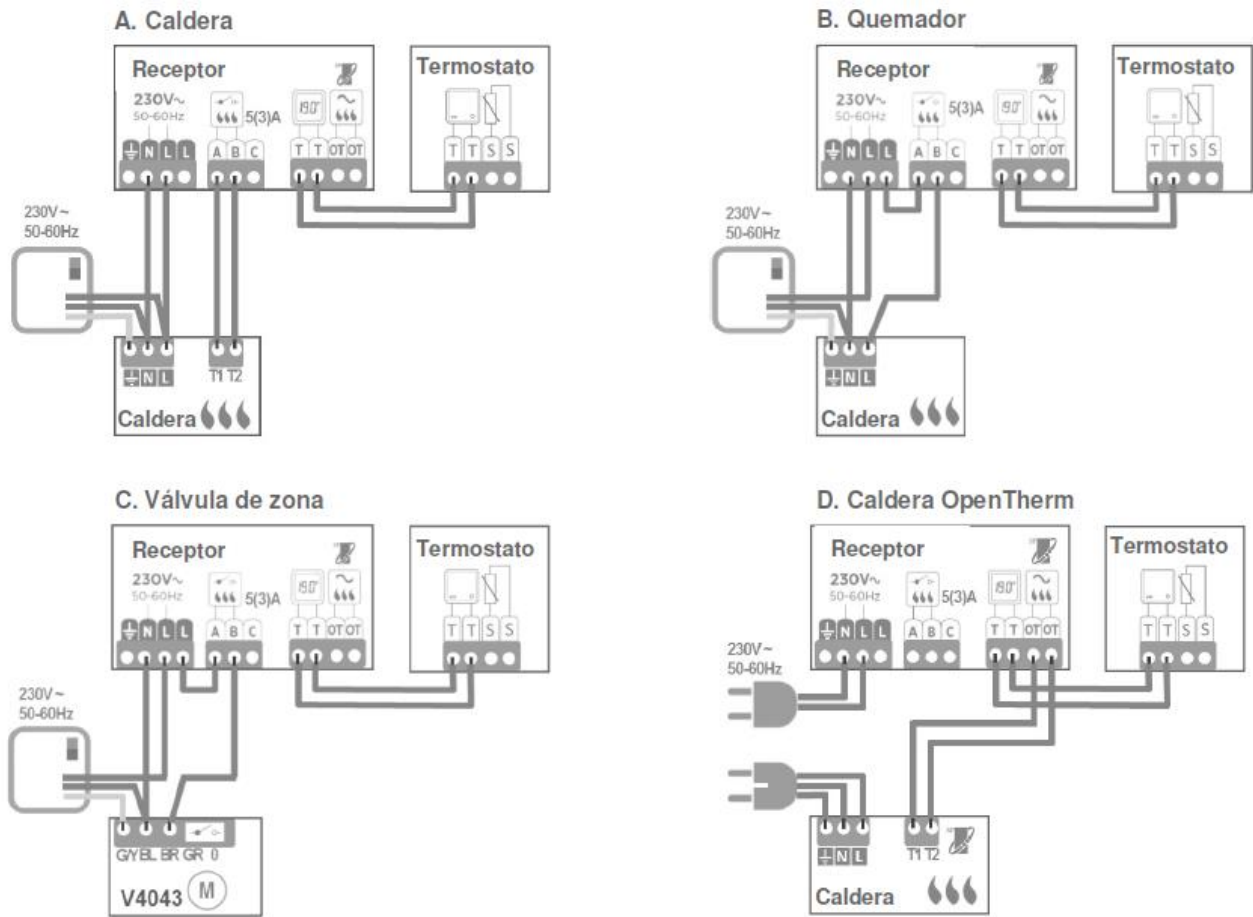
A. Caldera

Receptor
230V~
50-60Hz
N L L
5(3)A
A B C
T T OT OT

Termostato
T T S S

230V~
50-60Hz

N L
T1 T2
Caldera

B. Quemador

Receptor
230V~
50-60Hz
N L L
5(3)A
A B C
T T OT OT

Termostato
T T S S

230V~
50-60Hz

N L
Caldera

C. Válvula de zona

Receptor
230V~
50-60Hz
N L L
5(3)A
A B C
T T OT OT

Termostato
T T S S

230V~
50-60Hz

G/Y BL BR GR 0
V4043 M

D. Caldera OpenTherm

Receptor
230V~
50-60Hz
N L L
5(3)A
A B C
T T OT OT

Termostato
T T S S

230V~
50-60Hz

N L
T1 T2
Caldera